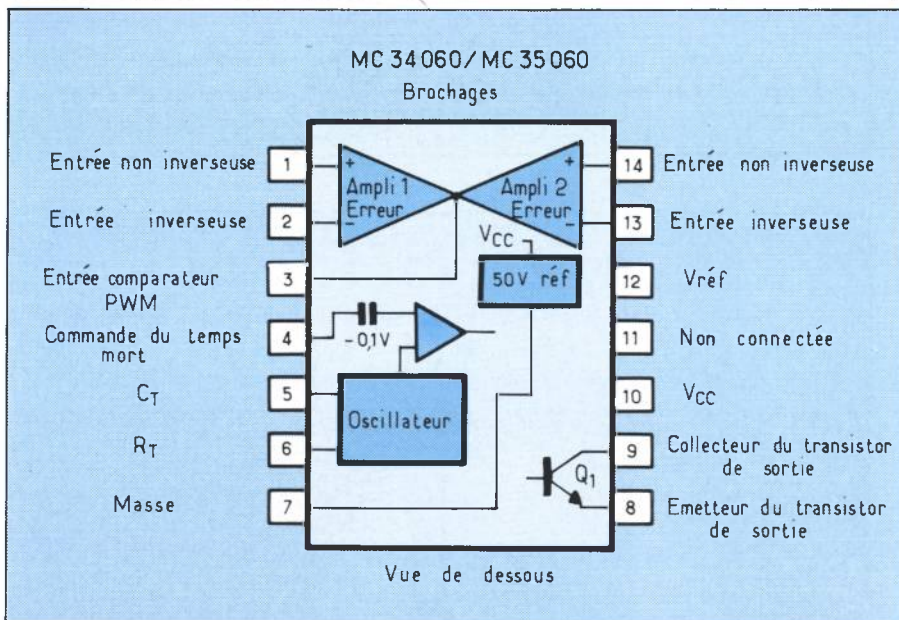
MC 34060/MC 35060
Brochages

Entrée non inverseuse 1
Entrée inverseuse 2
Entrée comparateur PWM 3
Commande du temps mort 4
$C_T$ 5
$R_T$ 6
Masse 7

+ Ampli 1 Erreur −
+ Ampli 2 Erreur −
$V_{CC}$
50V réf
−0,1V
Oscillateur
$Q_1$

14 Entrée non inverseuse
13 Entrée inverseuse
12 Vréf
11 Non connectée
10 $V_{CC}$
9 Collecteur du transistor de sortie
8 Emetteur du transistor de sortie

Vue de dessous